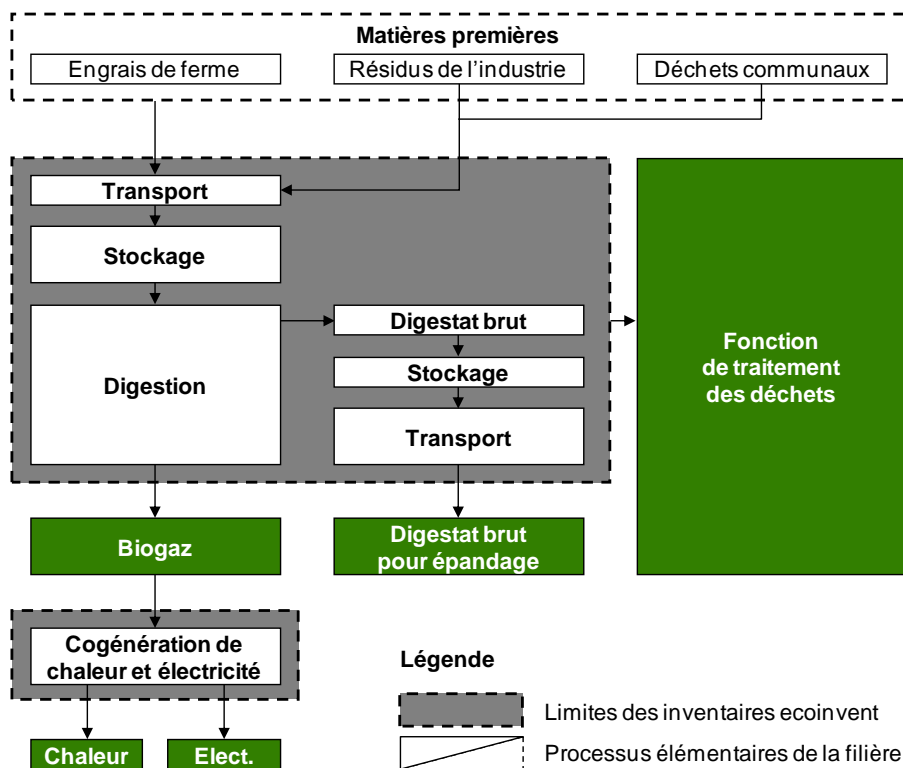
Matières premières

Engrais de ferme

Résidus de l'industrie

Déchets communaux

Transport

Stockage

Digestion

Digestat brut

Stockage

Transport

Fonction de traitement des déchets

Biogaz

Digestat brut pour épandage

Cogénération de chaleur et électricité

Chaleur

Elect.

Légende

Limites des inventaires ecoinvent

Processus élémentaires de la filière